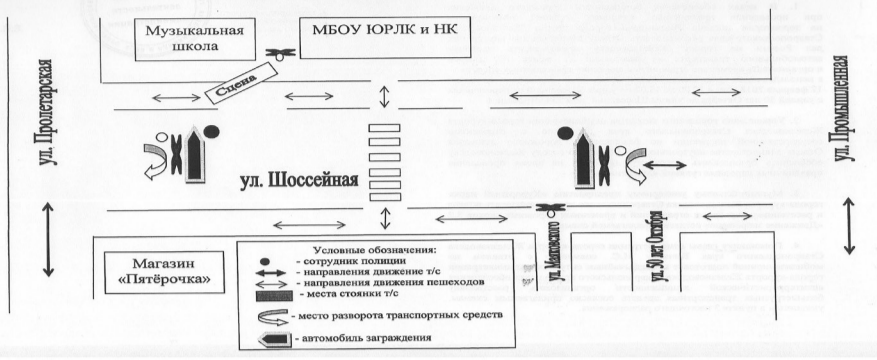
Музыкальная школа

МБОУ ЮРЛК и НК

Сцена

ул. Пролетарская

ул. Шоссейная

ул. Промышленная

ул. Маяковского

ул. 50 лет Октября

Магазин «Пятёрочка»

Условные обозначения:
- сотрудник полиции
- направления движение т/с
- направления движения пешеходов
- места стоянки т/с
- место разворота транспортных средств
- автомобиль заграждения